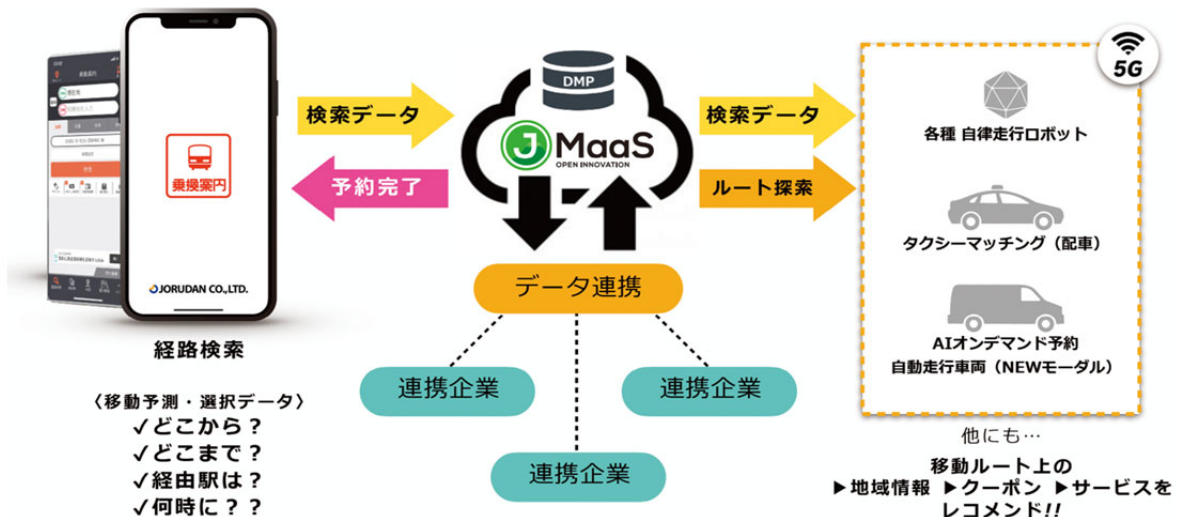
乗換案内

JORUDAN CO.,LTD.

経路検索

〈移動予測・選択データ〉
✓どこから？
✓どこまで？
✓経由駅は？
✓何時に？？

検索データ

予約完了

DMP

J MaaS
OPEN INNOVATION

データ連携

連携企業

連携企業

連携企業

検索データ

ルート探索

5G

各種 自律走行ロボット

タクシーマッチング（配車）

AIオンデマンド予約
自動走行車両（NEWモーダル）

他にも…

移動ルート上の
▶地域情報 ▶クーポン ▶サービスを
レコメンド!!